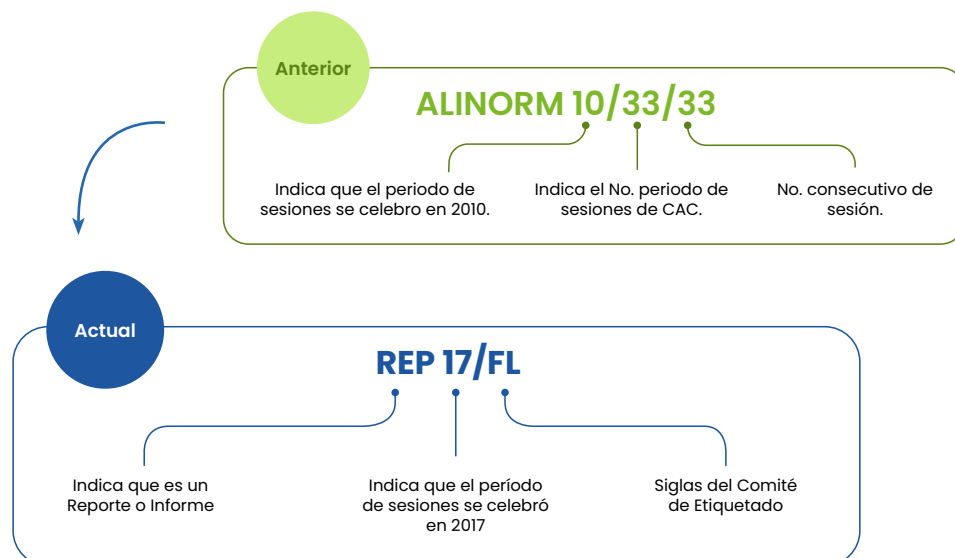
Anterior

ALINORM 10/33/33

Indica que el periodo de sesiones se celebro en 2010.

Indica el No. periodo de sesiones de CAC.

No. consecutivo de sesión.

Actual

REP 17/FL

Indica que es un Reporte o Informe

Indica que el período de sesiones se celebró en 2017

Siglas del Comité de Etiquetado